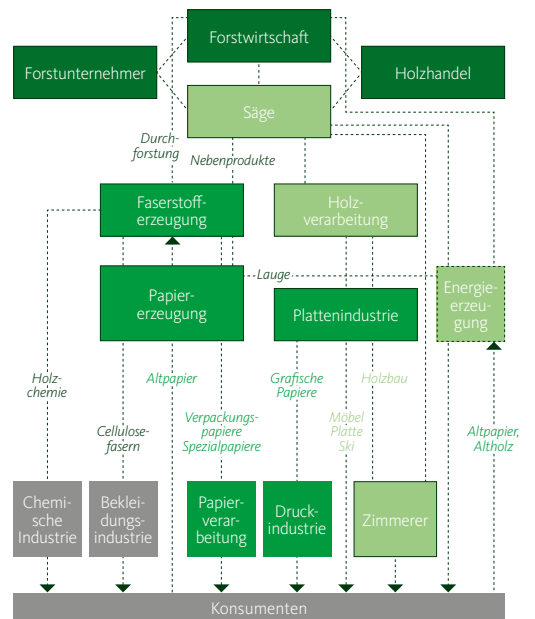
Forstwirtschaft

Forstunternehmer

Holzhandel

Säge

Durchforstung

Nebenprodukte

Faserstofferzeugung

Holzverarbeitung

Lauge

Papiererzeugung

Plattenindustrie

Energieerzeugung

Holzchemie

Altpapier

Grafische Papiere

Holzbau

Cellulosefasern

Verpackungspapiere Spezialpapiere

Möbel Platte Ski

Altpapier, Altholz

Chemische Industrie

Bekleidungsindustrie

Papierverarbeitung

Druckindustrie

Zimmerer

Konsumenten